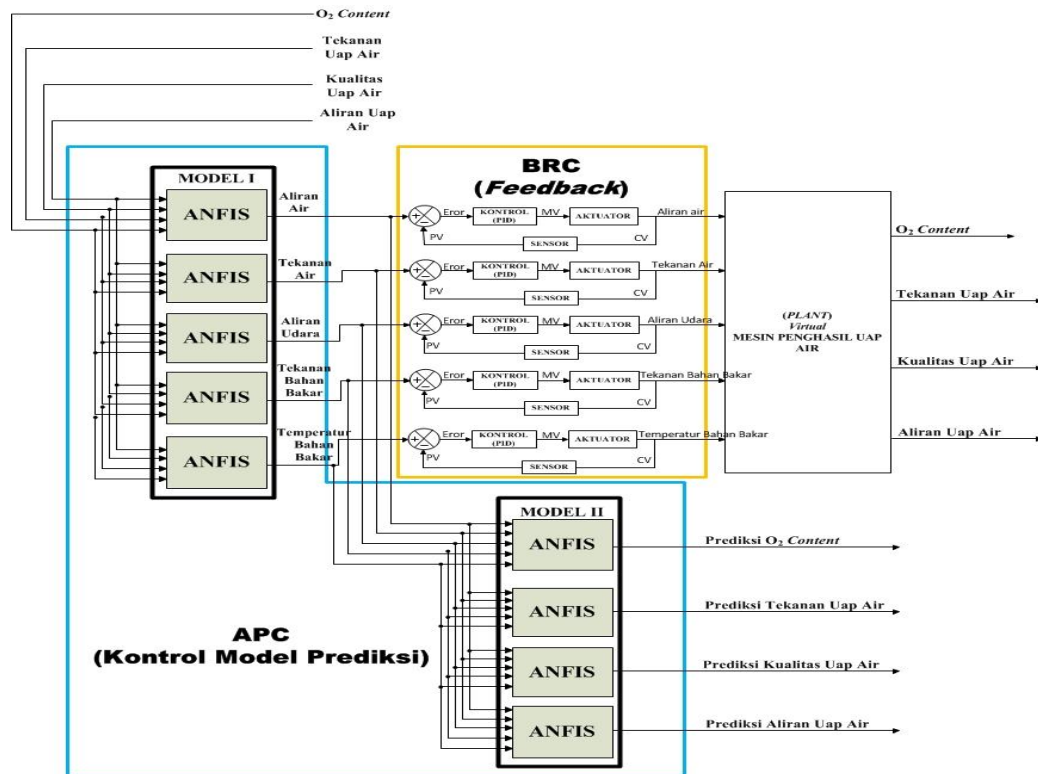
$O_2$ *Content*

Tekanan Uap Air

Kualitas Uap Air

Aliran Uap Air

MODEL I

ANFIS

ANFIS

ANFIS

ANFIS

ANFIS

Aliran Air

Tekanan Air

Aliran Udara

Tekanan Bahan Bakar

Temperatur Bahan Bakar

BRC
(*Feedback*)

+ − Eror KONTROL (PID) MV AKTUATOR Aliran air
PV SENSOR CV

+ − Eror KONTROL (PID) MV AKTUATOR Tekanan Air
PV SENSOR CV

+ − Eror KONTROL (PID) MV AKTUATOR Aliran Udara
PV SENSOR CV

+ − Eror KONTROL (PID) MV AKTUATOR Tekanan Bahan Bakar
PV SENSOR CV

+ − Eror KONTROL (PID) MV AKTUATOR Temperatur Bahan Bakar
PV SENSOR CV

(*PLANT*)
*Virtual*
MESIN PENGHASIL UAP AIR

$O_2$ *Content*

Tekanan Uap Air

Kualitas Uap Air

Aliran Uap Air

MODEL II

ANFIS

ANFIS

ANFIS

ANFIS

Prediksi $O_2$ *Content*

Prediksi Tekanan Uap Air

Prediksi Kualitas Uap Air

Prediksi Aliran Uap Air

APC
(Kontrol Model Prediksi)